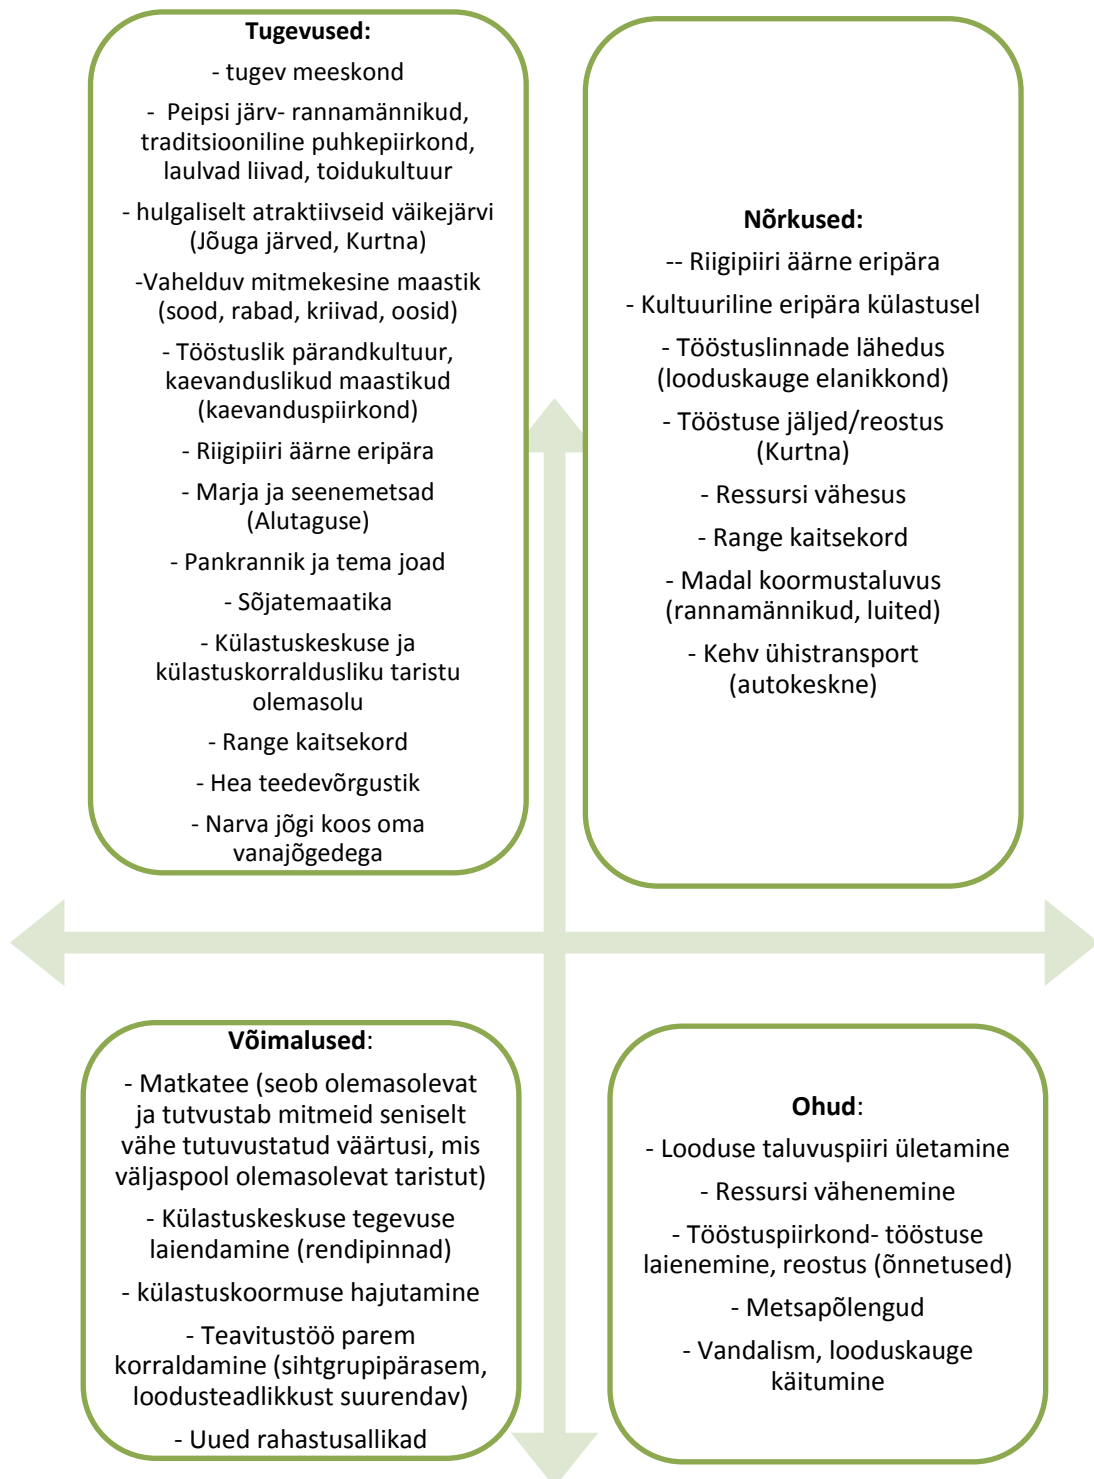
**Tugevused:**

- tugev meeskond

- Peipsi järv- rannamännikud, traditsiooniline puhkepiirkond, laulvad liivad, toidukultuur

- hulgaliselt atraktiivseid väikejärvi (Jõuga järved, Kurtna)

-Vahelduv mitmekesine maastik (sood, rabad, kriivad, oosid)

- Tööstuslik pärandkultuur, kaevanduslikud maastikud (kaevanduspiirkond)

- Riigipiiri äärne eripära

- Marja ja seenemetsad (Alutaguse)

- Pankrannik ja tema joad

- Sõjatemaatika

- Külastuskeskuse ja külastuskorraldusliku taristu olemasolu

- Range kaitsekord

- Hea teedevõrgustik

- Narva jõgi koos oma vanajõgedega

**Nõrkused:**

-- Riigipiiri äärne eripära

- Kultuuriline eripära külastusel

- Tööstuslinnade lähedus (looduskauge elanikkond)

- Tööstuse jäljed/reostus (Kurtna)

- Ressursi vähesus

- Range kaitsekord

- Madal koormustaluvus (rannamännikud, luited)

- Kehv ühistransport (autokeskne)

**Võimalused**:

- Matkatee (seob olemasolevat ja tutvustab mitmeid seniselt vähe tutuvustatud väärtusi, mis väljaspool olemasolevat taristut)

- Külastuskeskuse tegevuse laiendamine (rendipinnad)

- külastuskoormuse hajutamine

- Teavitustöö parem korraldamine (sihtgrupipärasem, loodusteadlikkust suurendav)

- Uued rahastusallikad

**Ohud**:

- Looduse taluvuspiiri ületamine

- Ressursi vähenemine

- Tööstuspiirkond- tööstuse laienemine, reostus (õnnetused)

- Metsapõlengud

- Vandalism, looduskauge käitumine